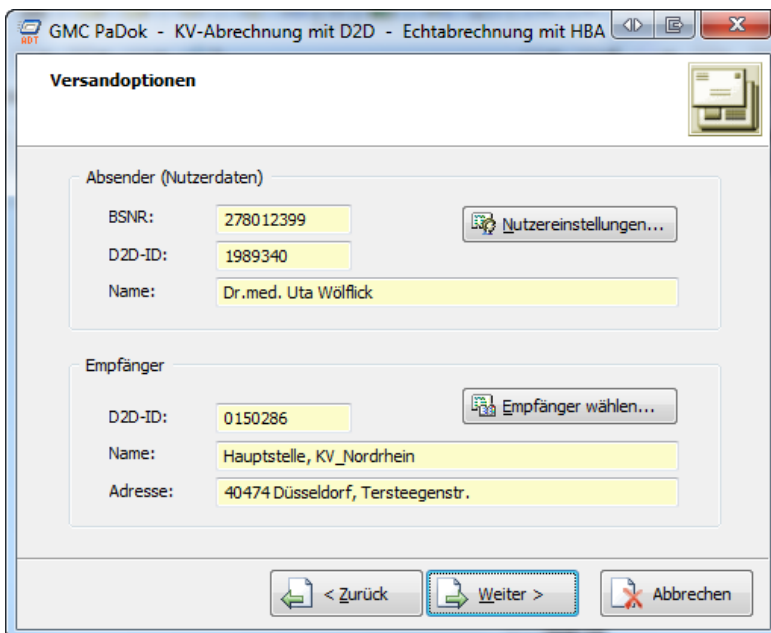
GMC PaDok - KV-Abrechnung mit D2D - Echtabrechnung mit HBA

Versandoptionen

Absender (Nutzerdaten)

BSNR: 278012399

Nutzereinstellungen...

D2D-ID: 1989340

Name: Dr.med. Uta Wölflick

Empfänger

Empfänger wählen...

D2D-ID: 0150286

Name: Hauptstelle, KV_Nordrhein

Adresse: 40474 Düsseldorf, Tersteegenstr.

< Zurück

Weiter >

Abbrechen